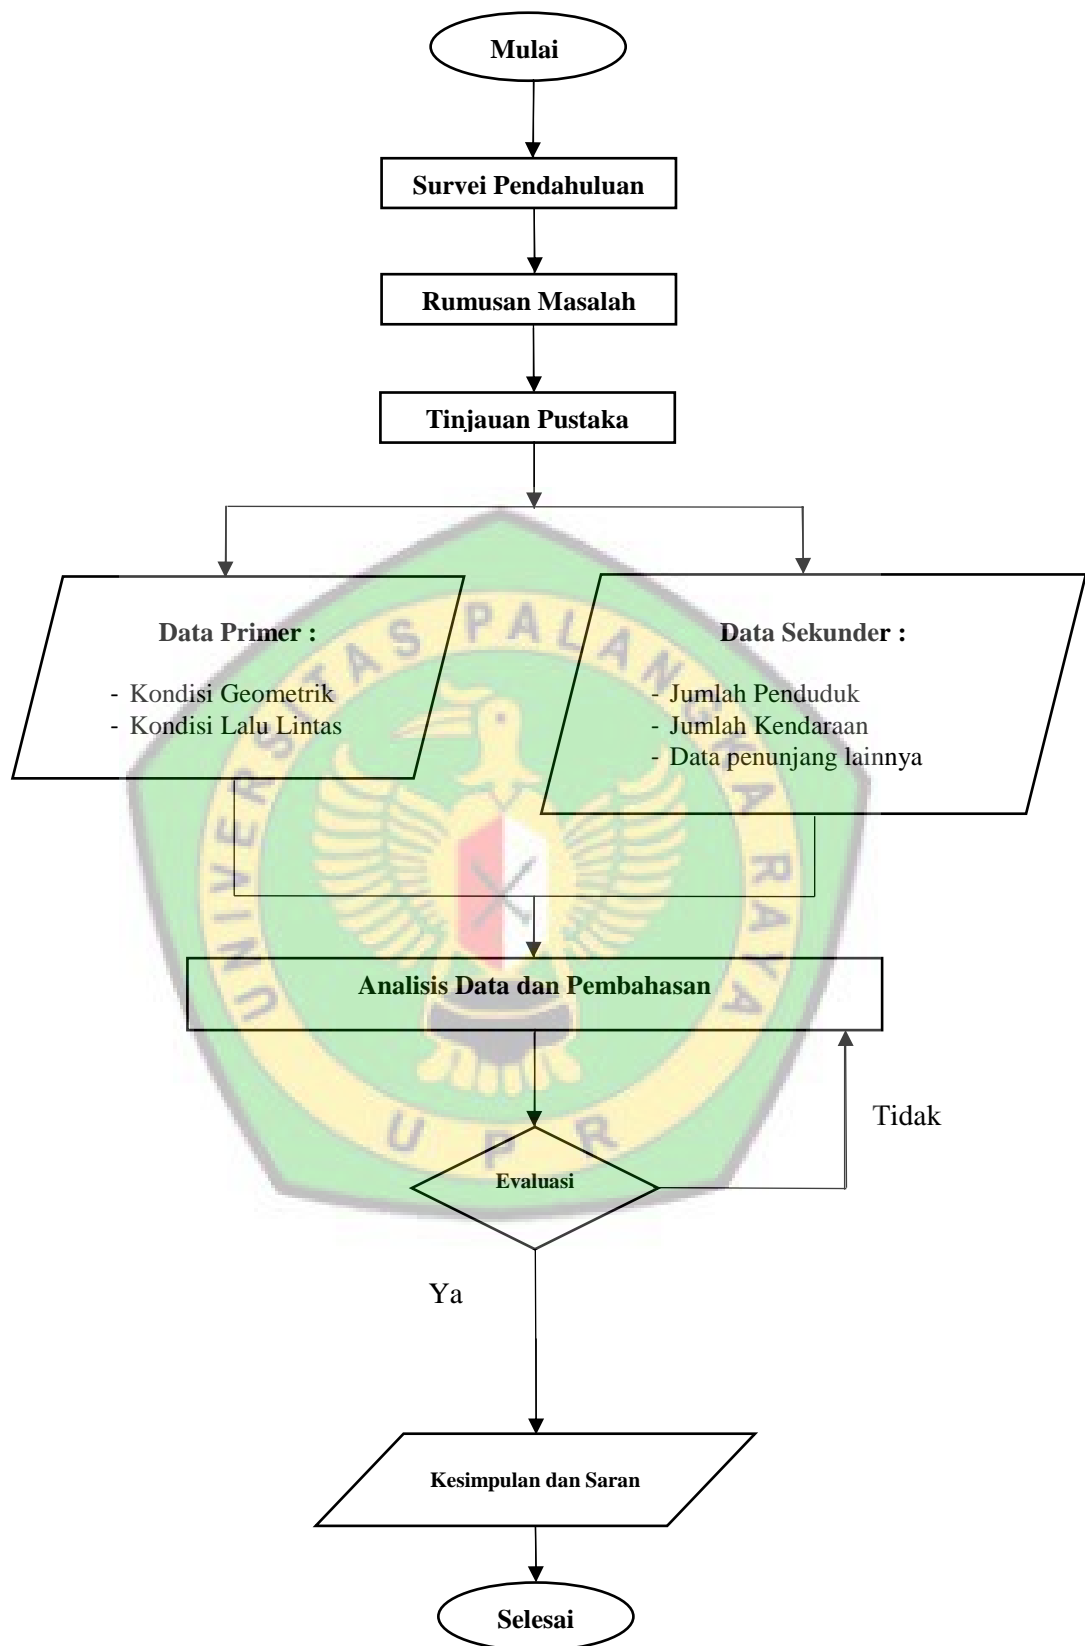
Mulai

Survei Pendahuluan

Rumusan Masalah

Tinjauan Pustaka

Data Primer :

- Kondisi Geometrik
- Kondisi Lalu Lintas

Data Sekunder :

- Jumlah Penduduk
- Jumlah Kendaraan
- Data penunjang lainnya

UNIVERSITAS PALANGKA RAYA

UPR

Analisis Data dan Pembahasan

Tidak

Evaluasi

Ya

Kesimpulan dan Saran

Selesai